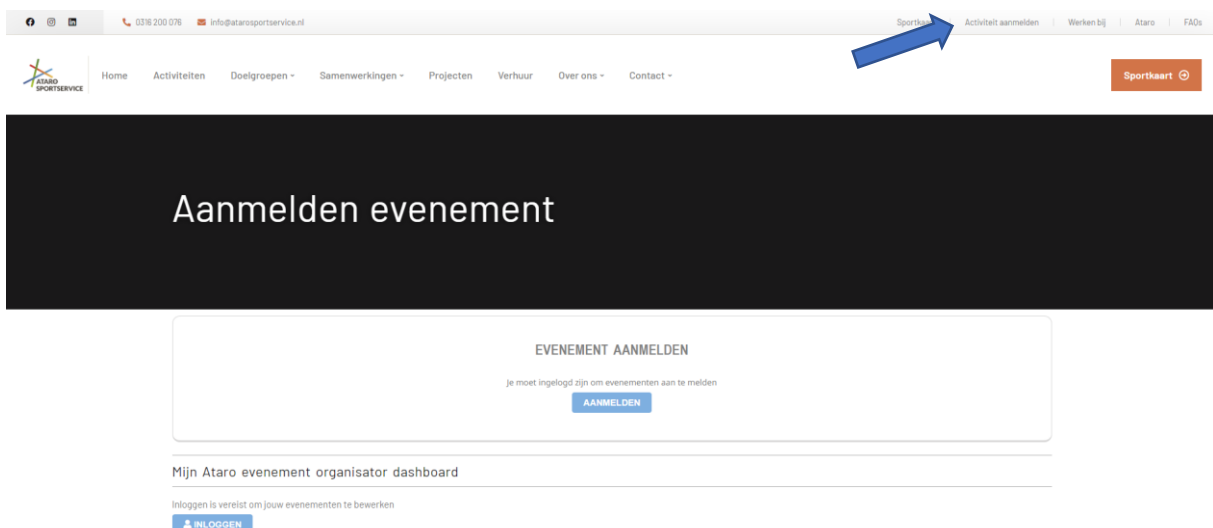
0316 200 076 info@atarosportservice.nl

Sportk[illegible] Activiteit aanmelden | Werken bij | Ataro | FAQs

ATARO SPORTSERVICE

Home Activiteiten Doelgroepen Samenwerkingen Projecten Verhuur Over ons Contact

Sportkaart

Aanmelden evenement

EVENEMENT AANMELDEN

Je moet ingelogd zijn om evenementen aan te melden

AANMELDEN

Mijn Ataro evenement organisator dashboard

Inloggen is vereist om jouw evenementen te bewerken

INLOGGEN